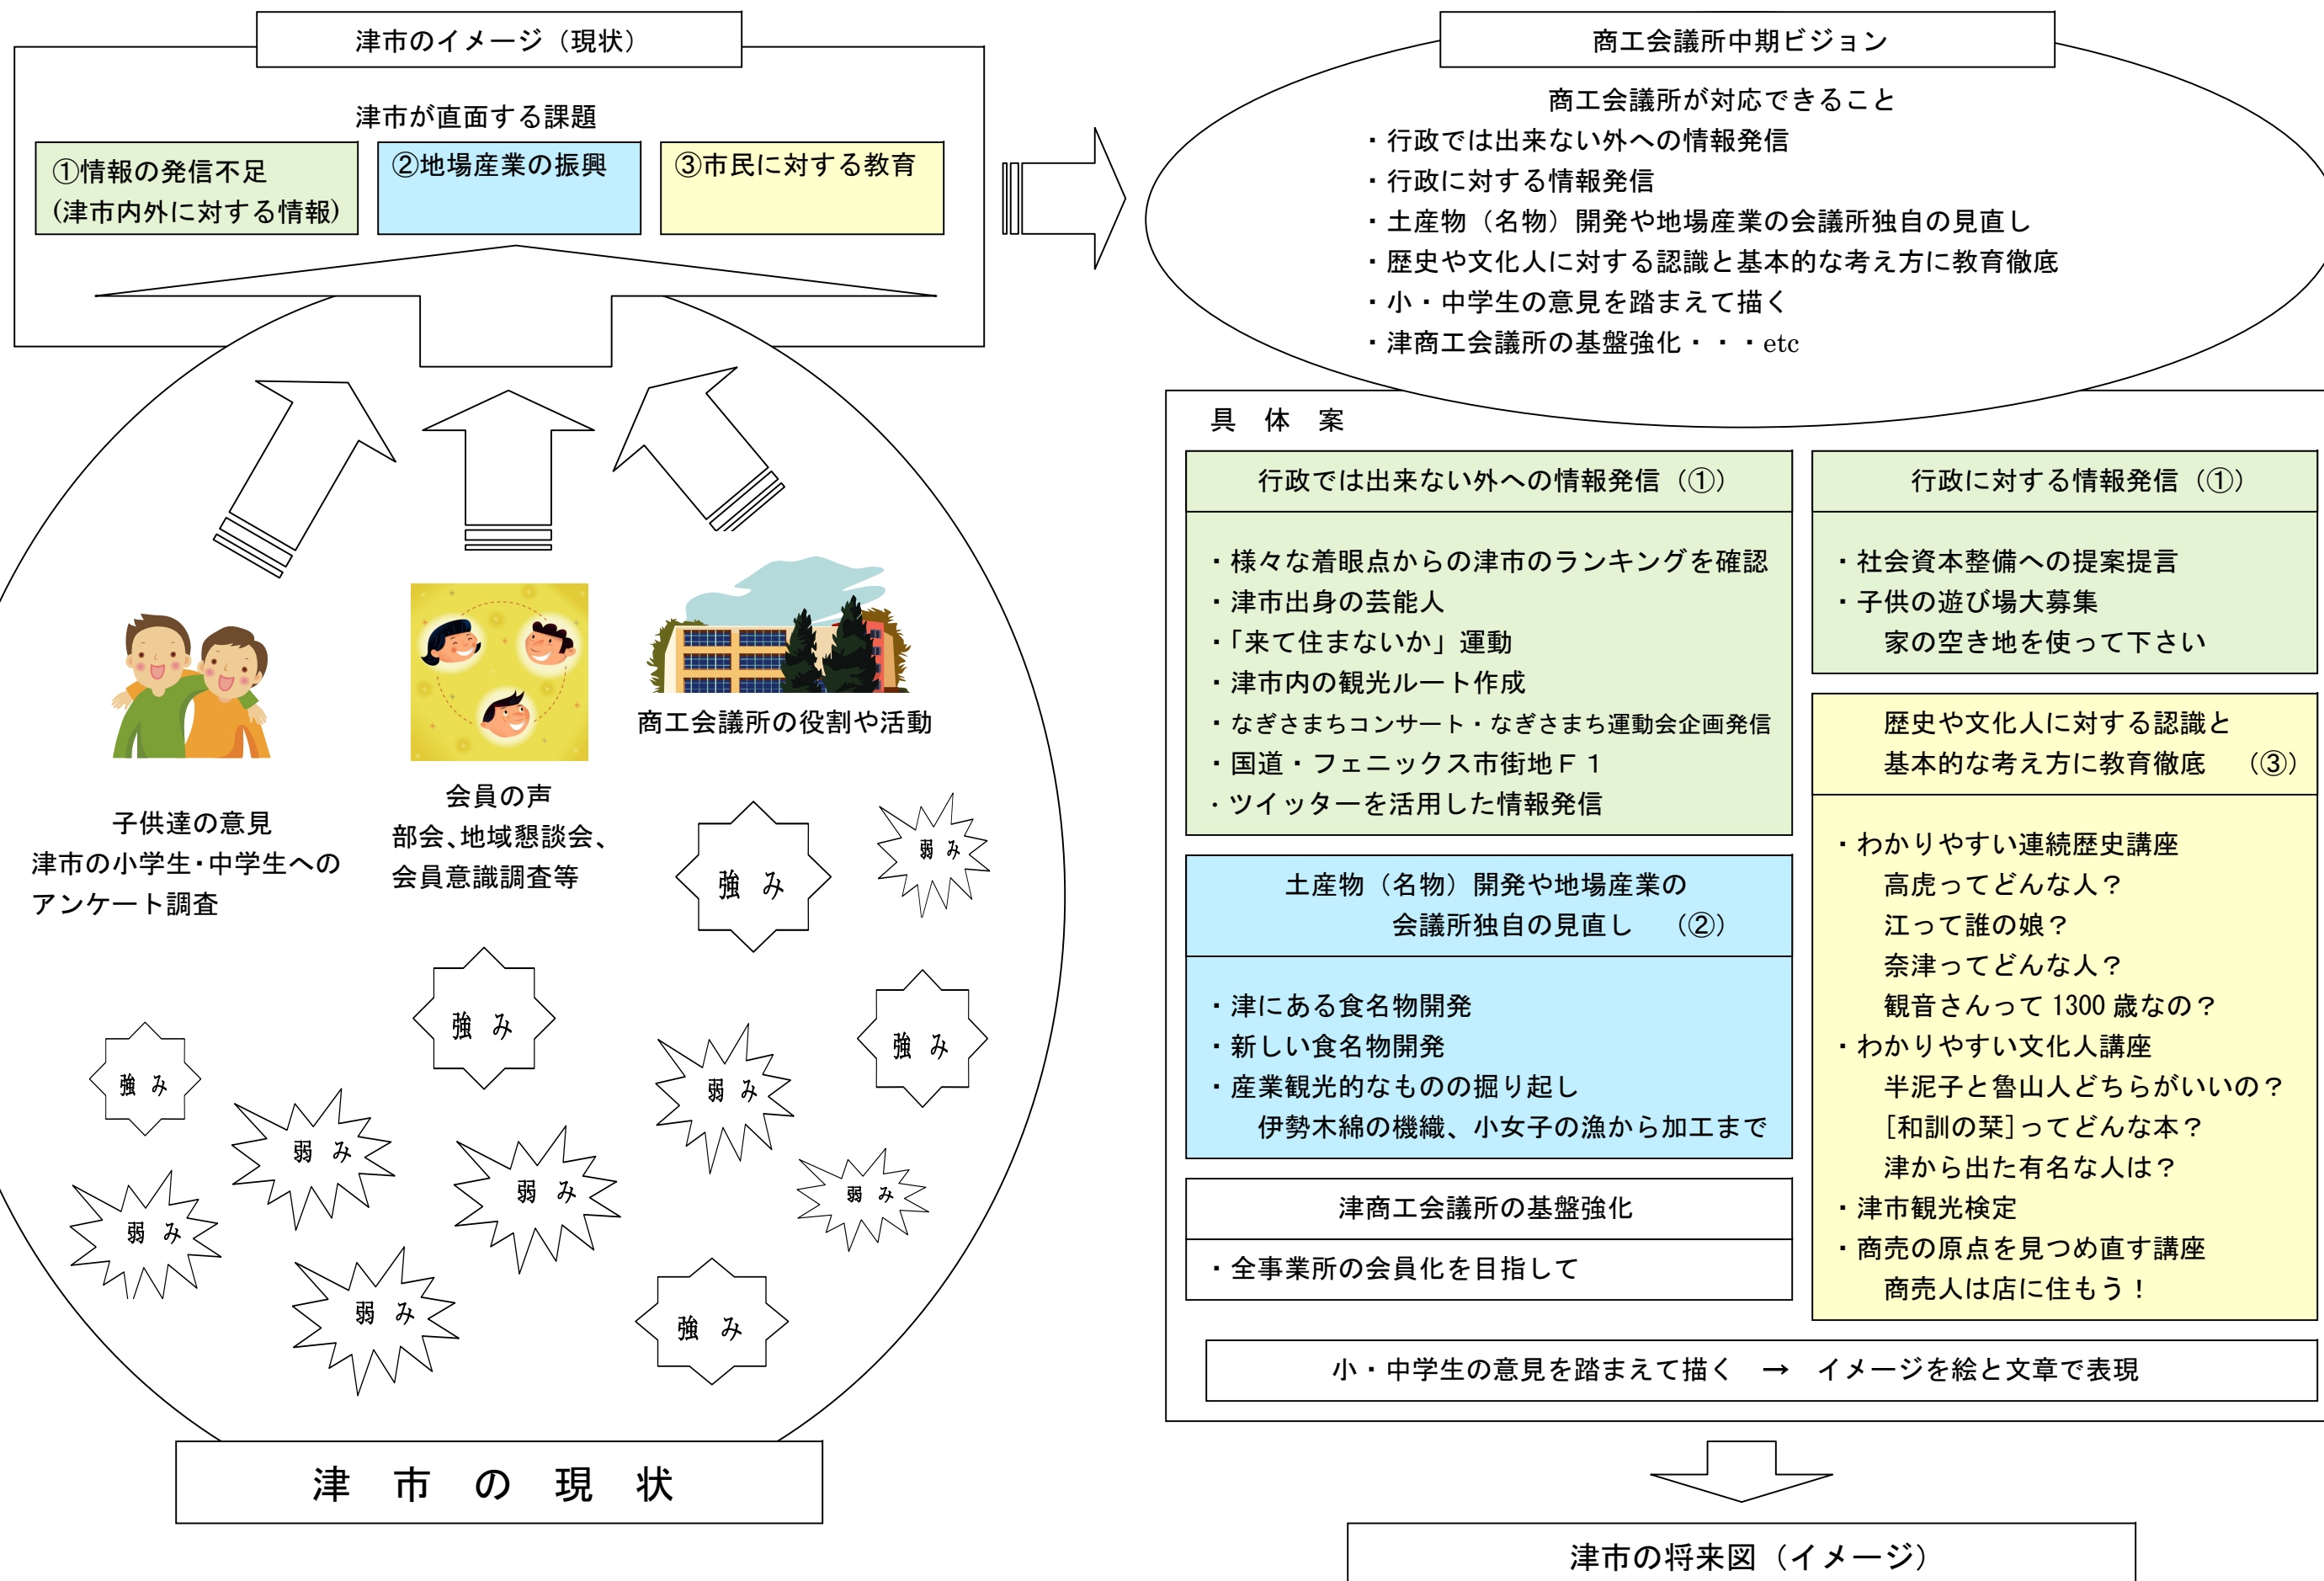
津市のイメージ（現状）

津市が直面する課題

①情報の発信不足
（津市内外に対する情報）

②地場産業の振興

③市民に対する教育

子供達の意見
津市の小学生・中学生への
アンケート調査

会員の声
部会、地域懇談会、
会員意識調査等

商工会議所の役割や活動

強 み

弱 み

強 み

強 み

強 み

弱 み

弱 み

弱 み

弱 み

弱 み

弱 み

強 み

津 市 の 現 状

商工会議所中期ビジョン

商工会議所が対応できること
・行政では出来ない外への情報発信
・行政に対する情報発信
・土産物（名物）開発や地場産業の会議所独自の見直し
・歴史や文化人に対する認識と基本的な考え方に教育徹底
・小・中学生の意見を踏まえて描く
・津商工会議所の基盤強化・・・etc

具 体 案

行政では出来ない外への情報発信（①）

・様々な着眼点からの津市のランキングを確認
・津市出身の芸能人
・「来て住まないか」運動
・津市内の観光ルート作成
・なぎさまちコンサート・なぎさまち運動会企画発信
・国道・フェニックス市街地Ｆ１
・ツイッターを活用した情報発信

行政に対する情報発信（①）

・社会資本整備への提案提言
・子供の遊び場大募集
家の空き地を使って下さい

土産物（名物）開発や地場産業の
会議所独自の見直し （②）

・津にある食名物開発
・新しい食名物開発
・産業観光的なものの掘り起し
伊勢木綿の機織、小女子の漁から加工まで

歴史や文化人に対する認識と
基本的な考え方に教育徹底 （③）

・わかりやすい連続歴史講座
高虎ってどんな人？
江って誰の娘？
奈津ってどんな人？
観音さんって 1300 歳なの？
・わかりやすい文化人講座
半泥子と魯山人どちらがいいの？
[和訓の栞]ってどんな本？
津から出た有名な人は？
・津市観光検定
・商売の原点を見つめ直す講座
商売人は店に住もう！

津商工会議所の基盤強化

・全事業所の会員化を目指して

小・中学生の意見を踏まえて描く → イメージを絵と文章で表現

津市の将来図（イメージ）